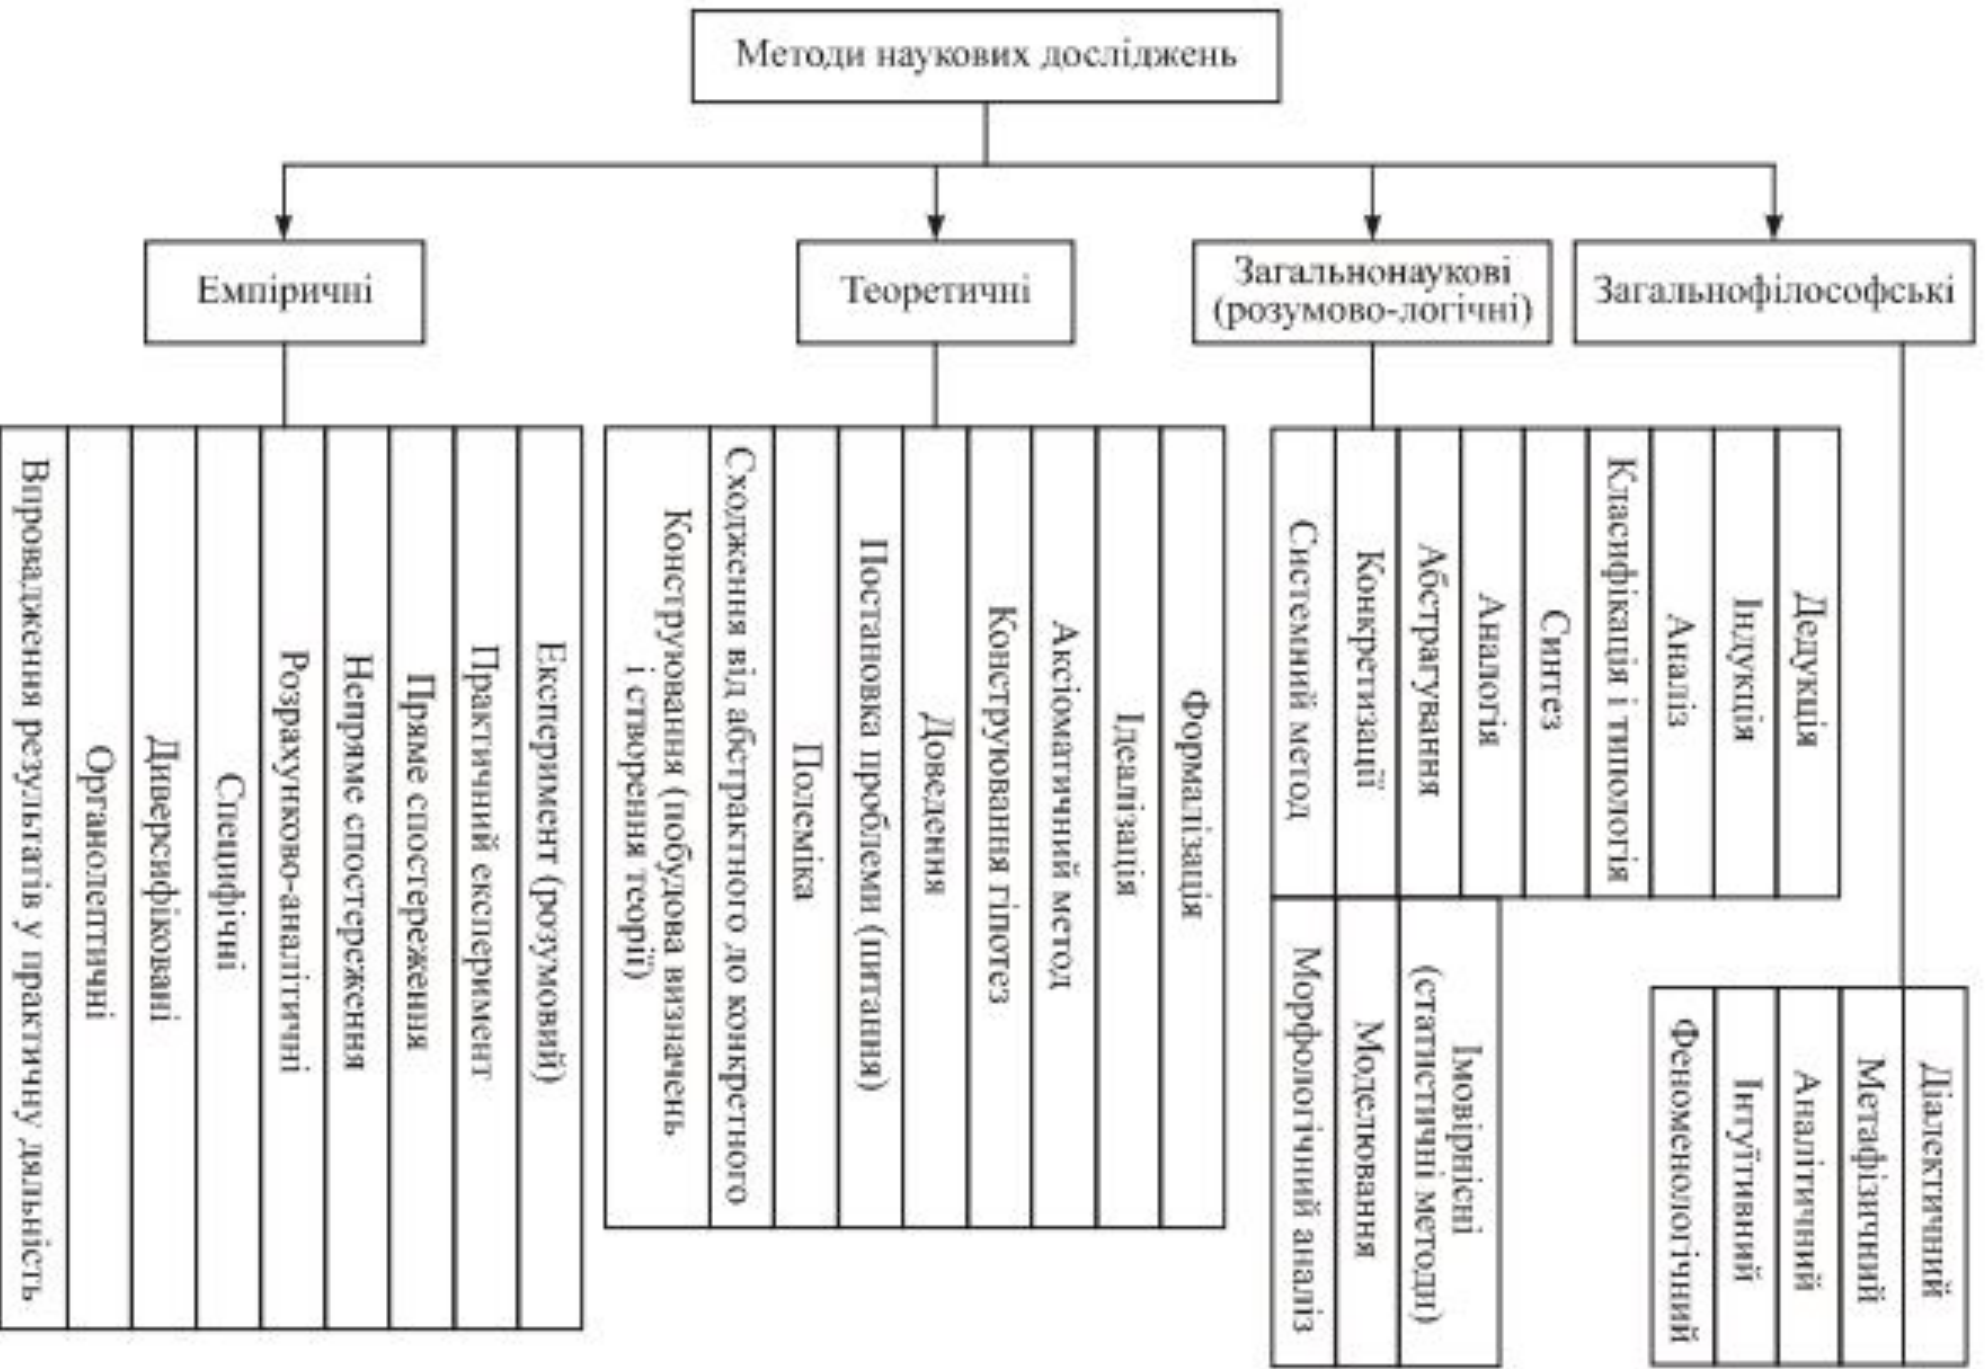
Методи наукових досліджень

Емпіричні

Теоретичні

Загальнонаукові (розумово-логічні)

Загальнофілософські

Впровадження результатів у практичну діяльність

Органолептичні

Диверсифіковані

Специфічні

Розрахунково-аналітичні

Непряме спостереження

Пряме спостереження

Практичний експеримент

Експеримент (розумовий)

Конструювання (побудова визначень і створення теорії)

Сходження від абстрактного до конкретного

Полеміка

Постановка проблеми (питання)

Доведення

Конструювання гіпотез

Аксіоматичний метод

Ідеалізація

Формалізація

Системний метод

Конкретизації

Абстрагування

Аналогія

Синтез

Класифікація і типологія

Аналіз

Індукція

Дедукція

Морфологічний аналіз

Моделювання

Імовірнісні (статистичні методи)

Феноменологічний

Інтуїтивний

Аналітичний

Метафізичний

Діалектичний